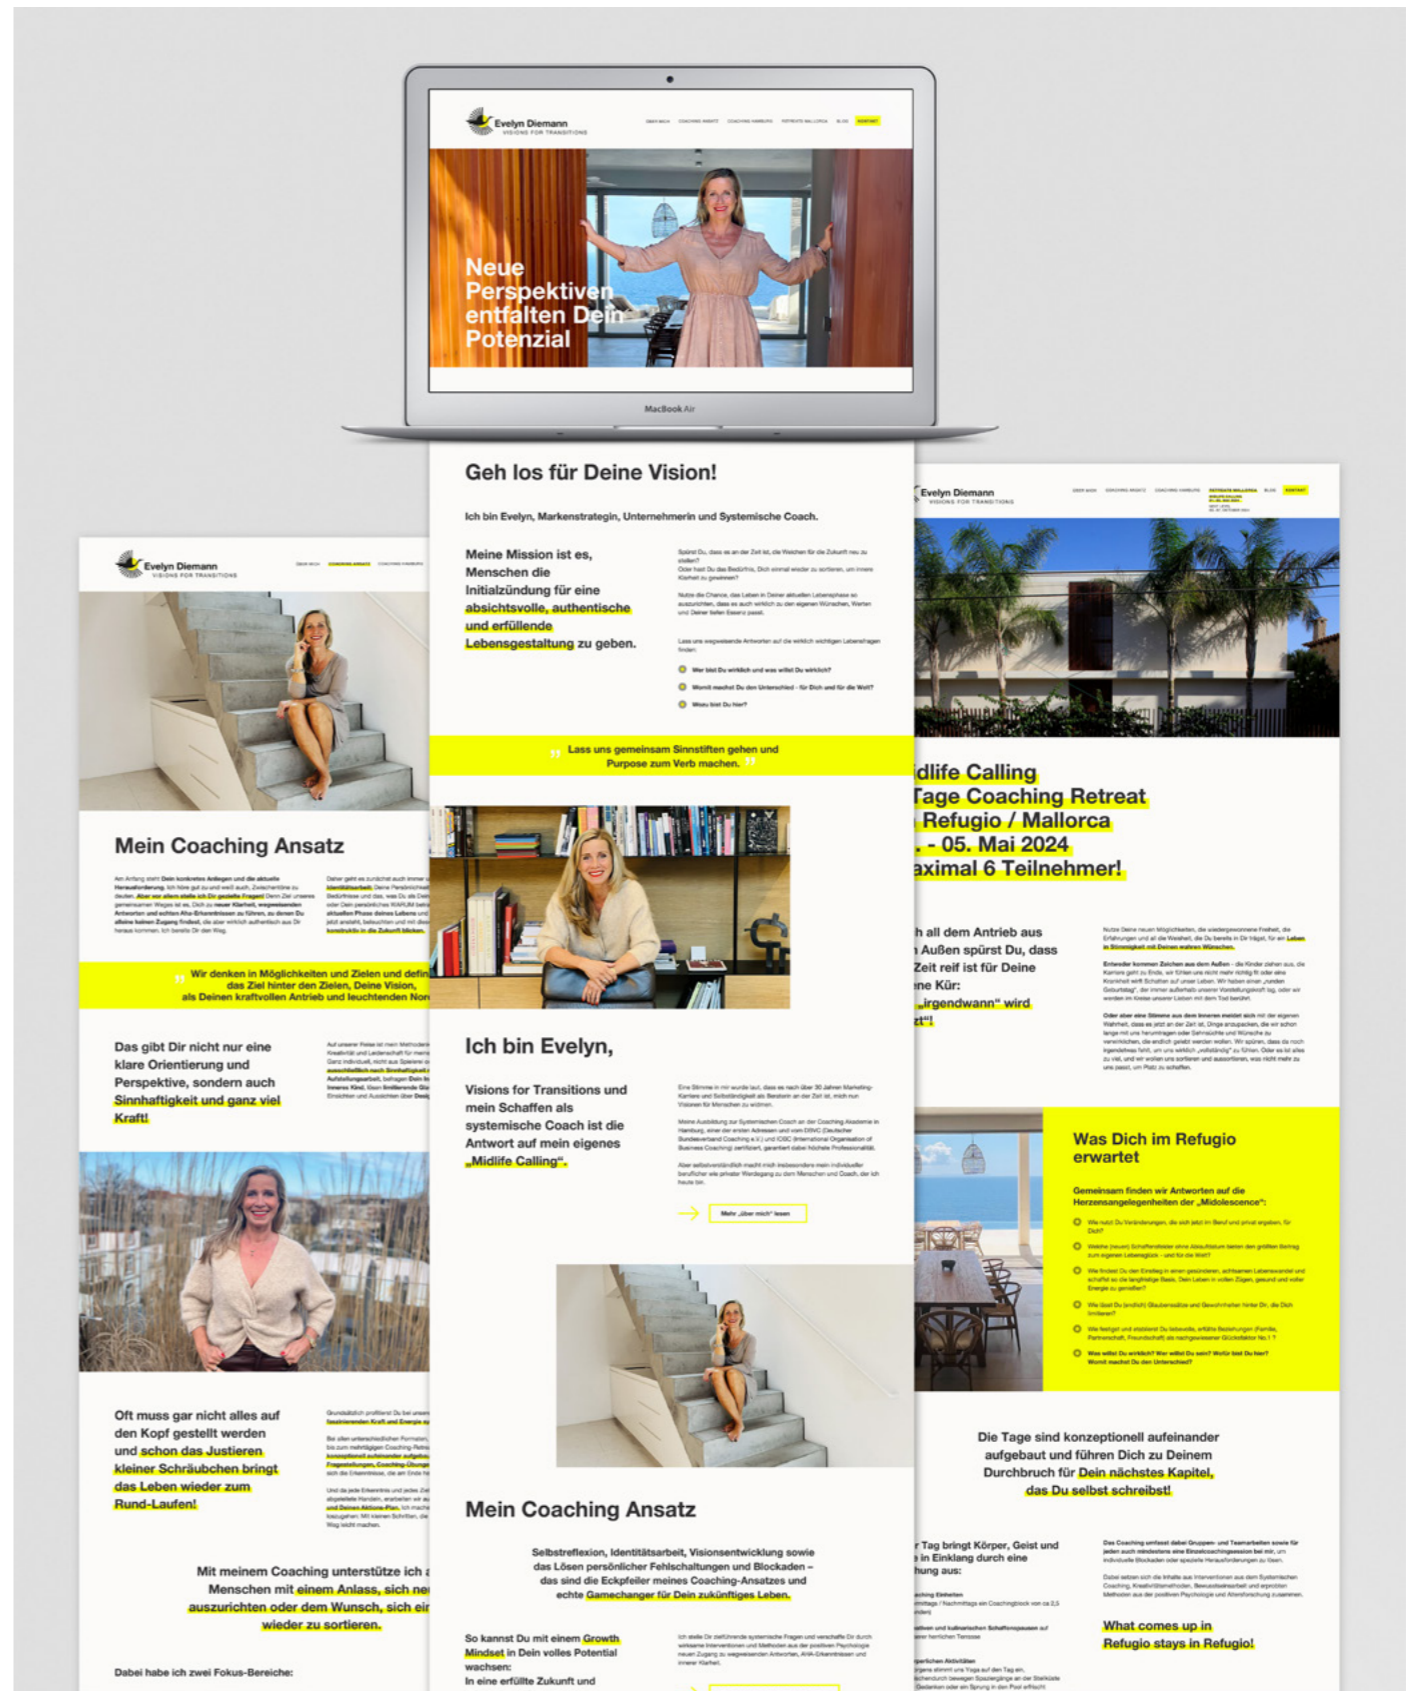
Evelyn Diemann
VISIONS FOR TRANSITIONS

KONTAKT

Neue Perspektiven entfalten Dein Potenzial

MacBook Air

Geh los für Deine Vision!

Ich bin Evelyn, Markenstrategin, Unternehmerin und Systemische Coach.

Meine Mission ist es, Menschen die Initialzündung für eine absichtsvolle, authentische und erfüllende Lebensgestaltung zu geben.

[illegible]

Wer bist Du wirklich und was willst Du wirklich?

Womit machst Du den Unterschied - für Dich und für die Welt?

Wozu bist Du hier?

„Lass uns gemeinsam Sinnstiften gehen und Purpose zum Verb machen."

Ich bin Evelyn,

Visions for Transitions und mein Schaffen als systemische Coach ist die Antwort auf mein eigenes „Midlife Calling".

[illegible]

Mehr „über mich" lesen

Mein Coaching Ansatz

Selbstreflexion, Identitätsarbeit, Visionsentwicklung sowie das Lösen persönlicher Fehlschaltungen und Blockaden – das sind die Eckpfeiler meines Coaching-Ansatzes und echte Gamechanger für Dein zukünftiges Leben.

So kannst Du mit einem Growth Mindset in Dein volles Potential wachsen:
In eine erfüllte Zukunft und

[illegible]

Evelyn Diemann
VISIONS FOR TRANSITIONS

Mein Coaching Ansatz

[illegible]

„Wir denken in Möglichkeiten und Zielen und defin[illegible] das Ziel hinter den Zielen, Deine Vision, als Deinen kraftvollen Antrieb und leuchtenden Nor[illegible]

Das gibt Dir nicht nur eine klare Orientierung und Perspektive, sondern auch Sinnhaftigkeit und ganz viel Kraft!

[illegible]

Oft muss gar nicht alles auf den Kopf gestellt werden und schon das Justieren kleiner Schräubchen bringt das Leben wieder zum Rund-Laufen!

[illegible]

Mit meinem Coaching unterstütze ich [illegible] Menschen mit einem Anlass, sich ne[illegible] auszurichten oder dem Wunsch, sich ei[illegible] wieder zu sortieren.

Dabei habe ich zwei Fokus-Bereiche:

Evelyn Diemann
VISIONS FOR TRANSITIONS

KONTAKT

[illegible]dlife Calling
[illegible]Tage Coaching Retreat
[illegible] Refugio / Mallorca
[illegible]. - 05. Mai 2024
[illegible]aximal 6 Teilnehmer!

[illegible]h all dem Antrieb aus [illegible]h Außen spürst Du, dass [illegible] Zeit reif ist für Deine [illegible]ne Kür: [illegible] „irgendwann" wird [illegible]zt"!

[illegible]

Was Dich im Refugio erwartet

Gemeinsam finden wir Antworten auf die Herzensangelegenheiten der „Midolescence":

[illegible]

Die Tage sind konzeptionell aufeinander aufgebaut und führen Dich zu Deinem Durchbruch für Dein nächstes Kapitel, das Du selbst schreibst!

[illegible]r Tag bringt Körper, Geist und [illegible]e in Einklang durch eine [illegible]hung aus:

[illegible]

What comes up in Refugio stays in Refugio!